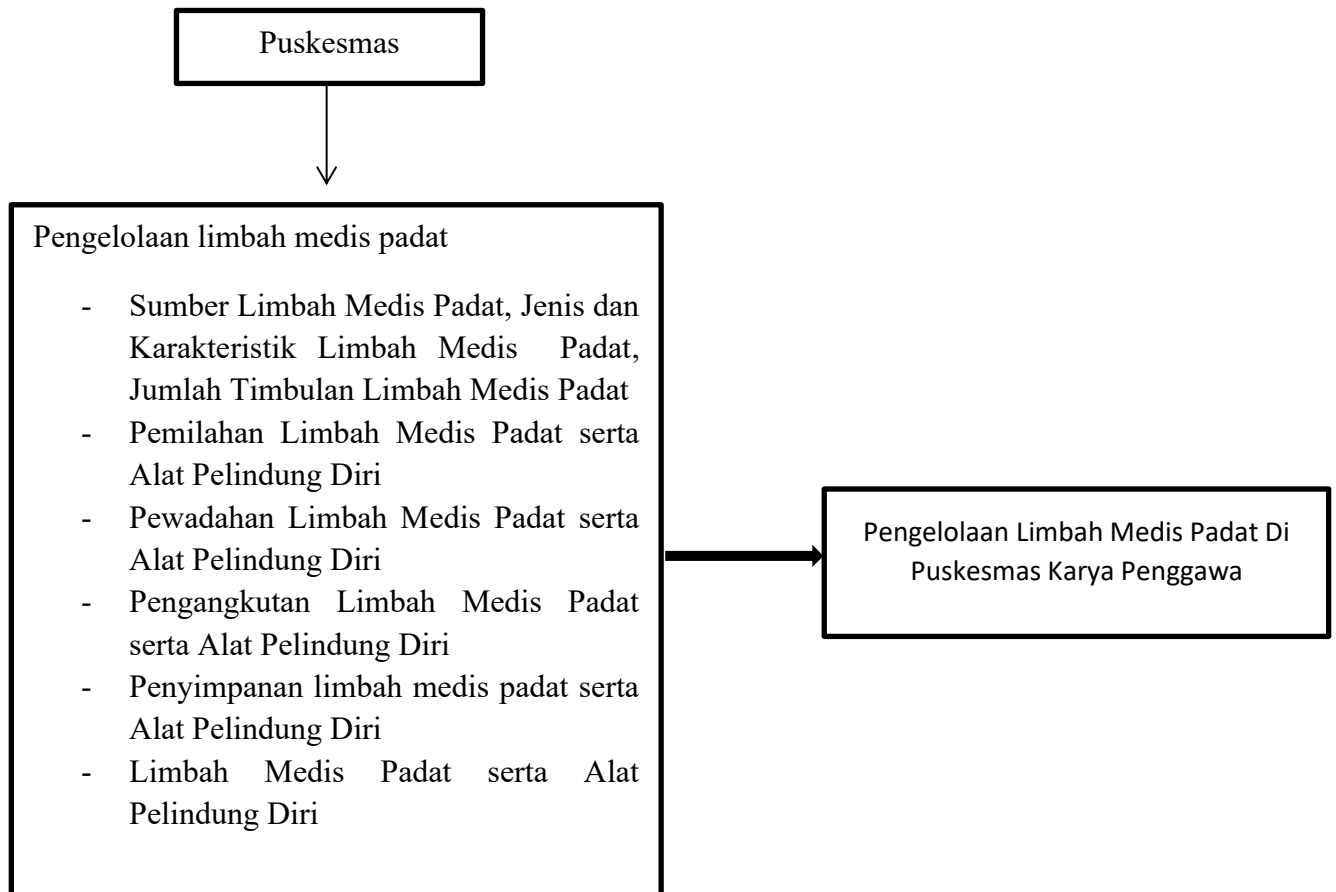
Puskesmas

Pengelolaan limbah medis padat

- Sumber Limbah Medis Padat, Jenis dan Karakteristik Limbah Medis Padat, Jumlah Timbulan Limbah Medis Padat
- Pemilahan Limbah Medis Padat serta Alat Pelindung Diri
- Pewadahan Limbah Medis Padat serta Alat Pelindung Diri
- Pengangkutan Limbah Medis Padat serta Alat Pelindung Diri
- Penyimpanan limbah medis padat serta Alat Pelindung Diri
- Limbah Medis Padat serta Alat Pelindung Diri

Pengelolaan Limbah Medis Padat Di Puskesmas Karya Penggawa